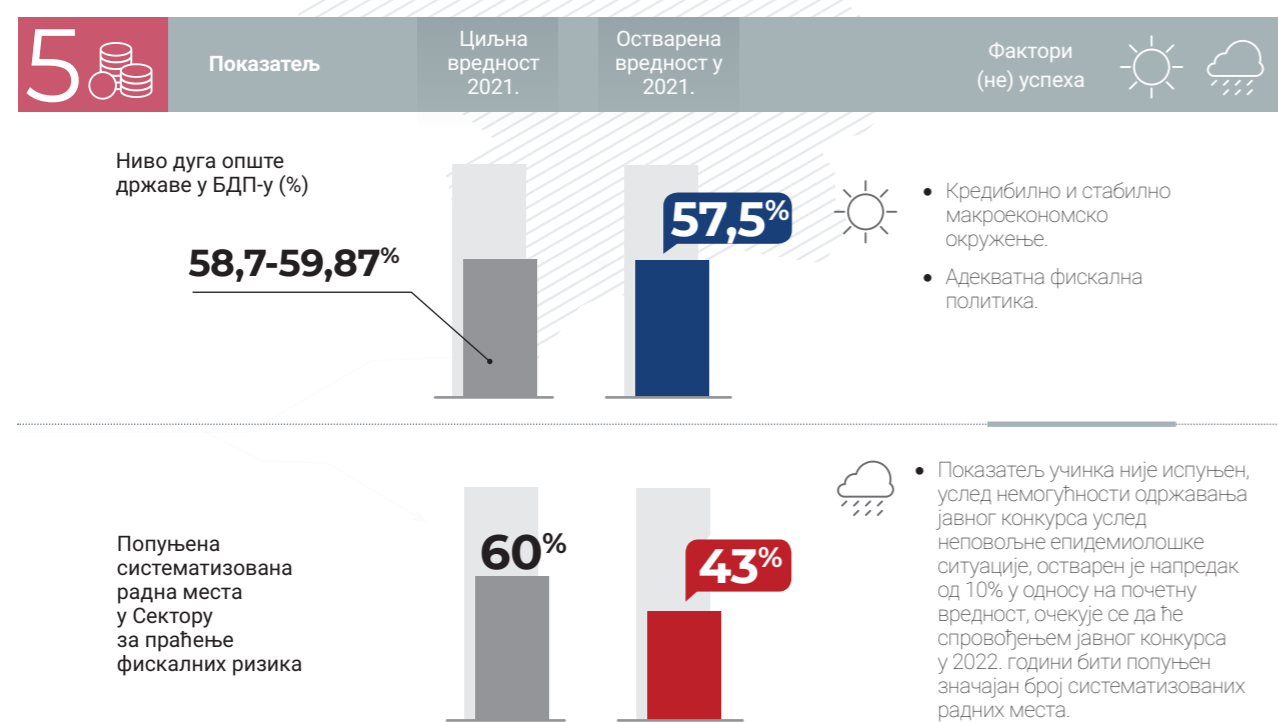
5

Показатељ

Циљна вредност 2021.

Остварена вредност у 2021.

Фактори (не) успеха

Ниво дуга опште државе у БДП-у (%)

58,7-59,87%

57,5%

• Кредибилно и стабилно макроекономско окружење.

• Адекватна фискална политика.

Попуњена систематизована радна места у Сектору за праћење фискалних ризика

60%

43%

• Показатељ учинка није испуњен, услед немогућности одржавања јавног конкурса услед неповољне епидемиолошке ситуације, остварен је напредак од 10% у односу на почетну вредност, очекује се да ће спровођењем јавног конкурса у 2022. години бити попуњен значајан број систематизованих радних места.